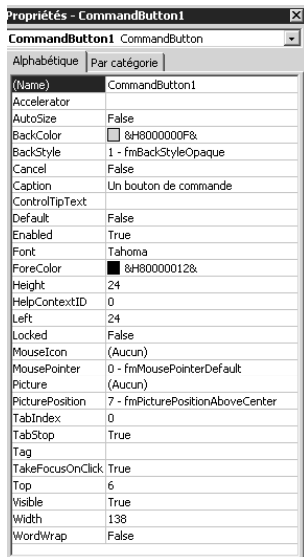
Propriétés - CommandButton1

CommandButton1 CommandButton

Alphabétique | Par catégorie

| | |
|---|---|
| (Name) | CommandButton1 |
| Accelerator | |
| AutoSize | False |
| BackColor | &H8000000F& |
| BackStyle | 1 - fmBackStyleOpaque |
| Cancel | False |
| Caption | Un bouton de commande |
| ControlTipText | |
| Default | False |
| Enabled | True |
| Font | Tahoma |
| ForeColor | &H80000012& |
| Height | 24 |
| HelpContextID | 0 |
| Left | 24 |
| Locked | False |
| MouseIcon | (Aucun) |
| MousePointer | 0 - fmMousePointerDefault |
| Picture | (Aucun) |
| PicturePosition | 7 - fmPicturePositionAboveCenter |
| TabIndex | 0 |
| TabStop | True |
| Tag | |
| TakeFocusOnClick | True |
| Top | 6 |
| Visible | True |
| Width | 138 |
| WordWrap | False |